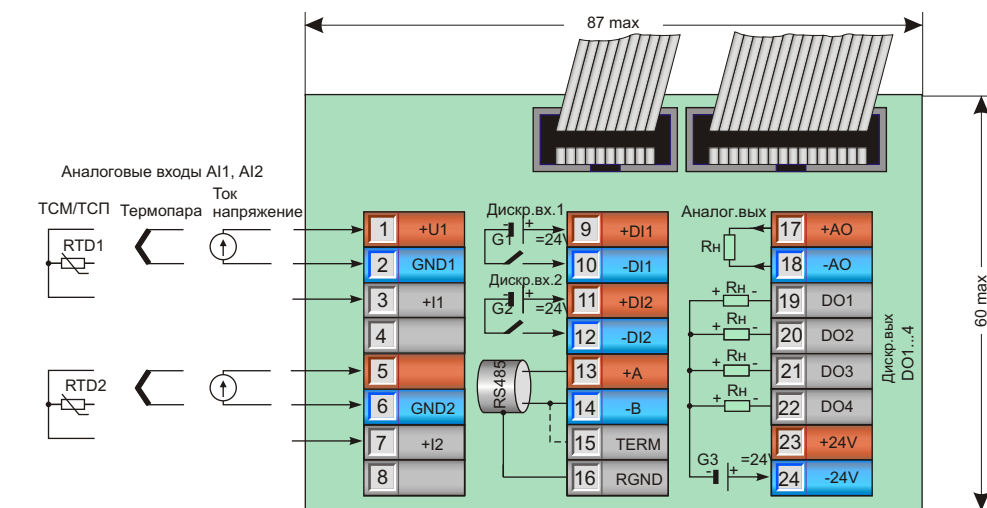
87 max

60 max

Аналоговые входы AI1, AI2

ТСМ/ТСП Термопара Ток напряжение

RTD1

RTD2

| 1 | +U1 |
|---|---|
| 2 | GND1 |
| 3 | +I1 |
| 4 | |
| 5 | |
| 6 | GND2 |
| 7 | +I2 |
| 8 | |

Дискр.вх.1
G1 + =24
Дискр.вх.2
G2 + =24

RS485

| 9 | +DI1 |
|---|---|
| 10 | -DI1 |
| 11 | +DI2 |
| 12 | -DI2 |
| 13 | +A |
| 14 | -B |
| 15 | TERM |
| 16 | RGND |

Аналог.вых
Rн

+ Rн -
+ Rн -
+ Rн -
+ Rн -

G3 =24
- +

| 17 | +AO |
|---|---|
| 18 | -AO |
| 19 | DO1 |
| 20 | DO2 |
| 21 | DO3 |
| 22 | DO4 |
| 23 | +24V |
| 24 | -24V |

Дискр.вых DO1...4